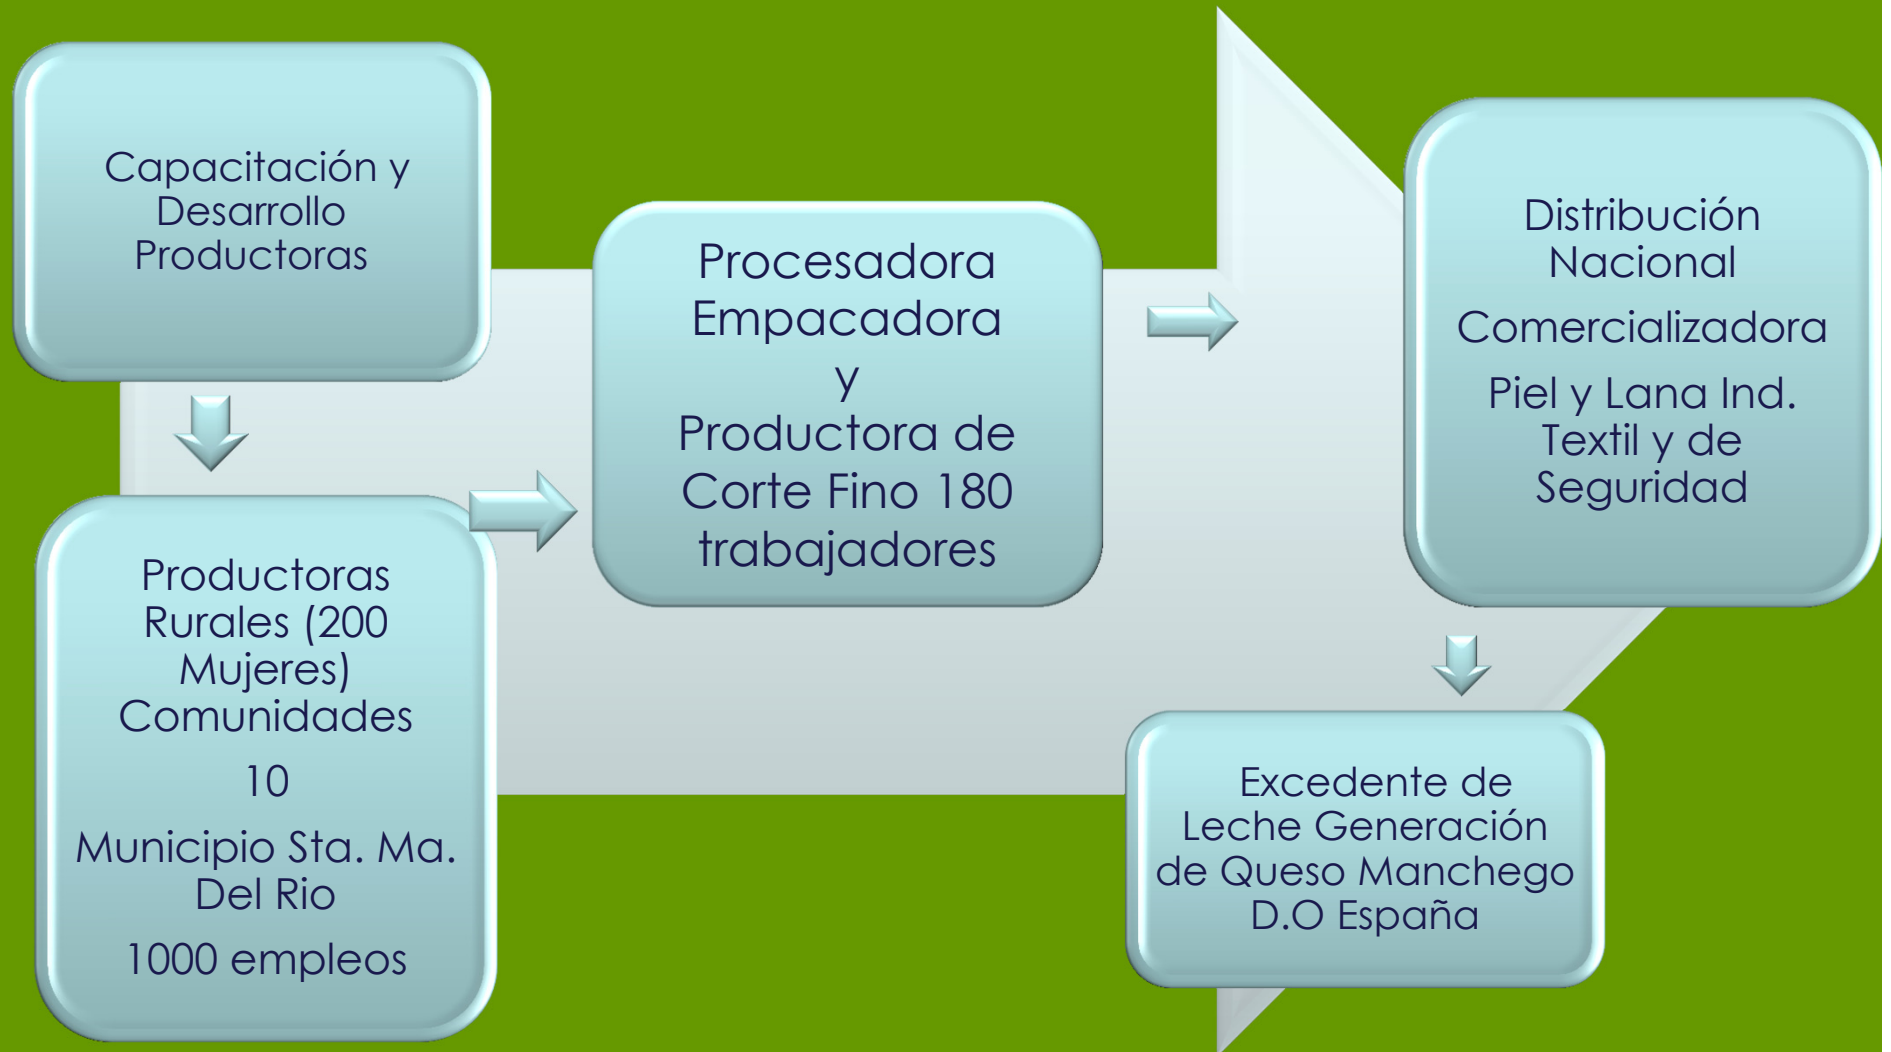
Capacitación y Desarrollo Productoras

Productoras Rurales (200 Mujeres) Comunidades

10

Municipio Sta. Ma. Del Rio

1000 empleos

Procesadora Empacadora y Productora de Corte Fino 180 trabajadores

Distribución Nacional

Comercializadora

Piel y Lana Ind. Textil y de Seguridad

Excedente de Leche Generación de Queso Manchego D.O España